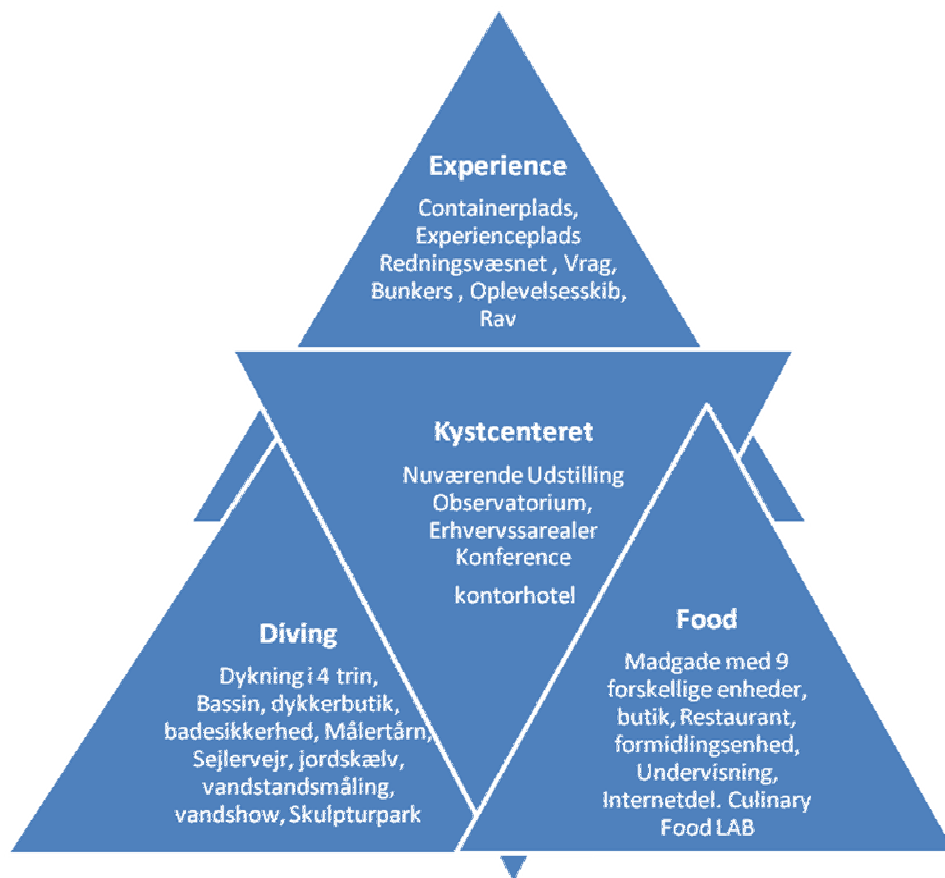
Experience

Containerplads, Experienceplads Redningsvæsnet , Vrag, Bunkers , Oplevelsesskib, Rav

Kystcenteret

Nuværende Udstilling Observatorium, Erhvervssarealer Konference

kontorhotel

Diving

Dykning i 4 trin, Bassin, dykkerbutik, badesikkerhed, Målertårn, Sejlervejr, jordskælv, vandstandsmåling, vandshow, Skulpturpark

Food

Madgade med 9 forskellige enheder, butik, Restaurant, formidlingsenhed, Undervisning, Internetdel. Culinary Food LAB